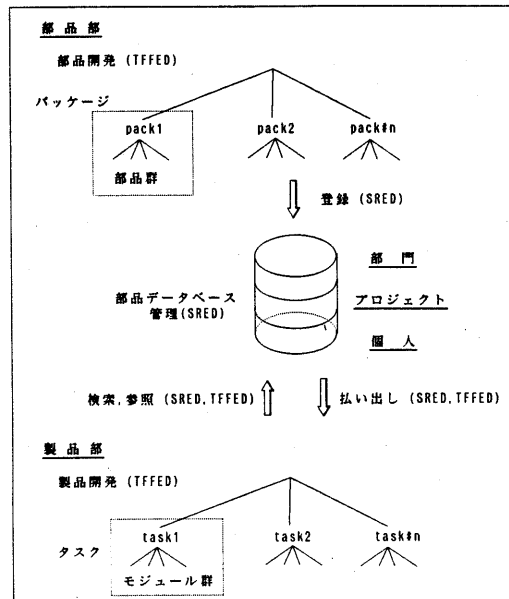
部品部

部品開発 (TFFED)

パッケージ

pack1

pack2

pack#n

部品群

登録 (SRED)

部品データベース管理(SRED)

部門

プロジェクト

個人

検索, 参照 (SRED, TFFED)

払い出し (SRED, TFFED)

製品部

製品開発 (TFFED)

タスク

task1

task2

task#n

モジュール群